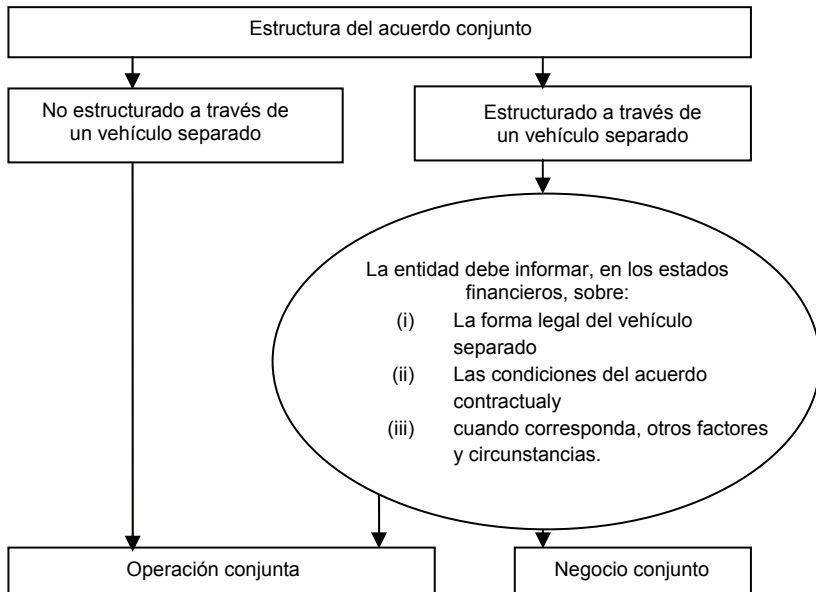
Estructura del acuerdo conjunto

No estructurado a través de un vehículo separado

Estructurado a través de un vehículo separado

La entidad debe informar, en los estados financieros, sobre:
(i) La forma legal del vehículo separado
(ii) Las condiciones del acuerdo contractualy
(iii) cuando corresponda, otros factores y circunstancias.

Operación conjunta

Negocio conjunto